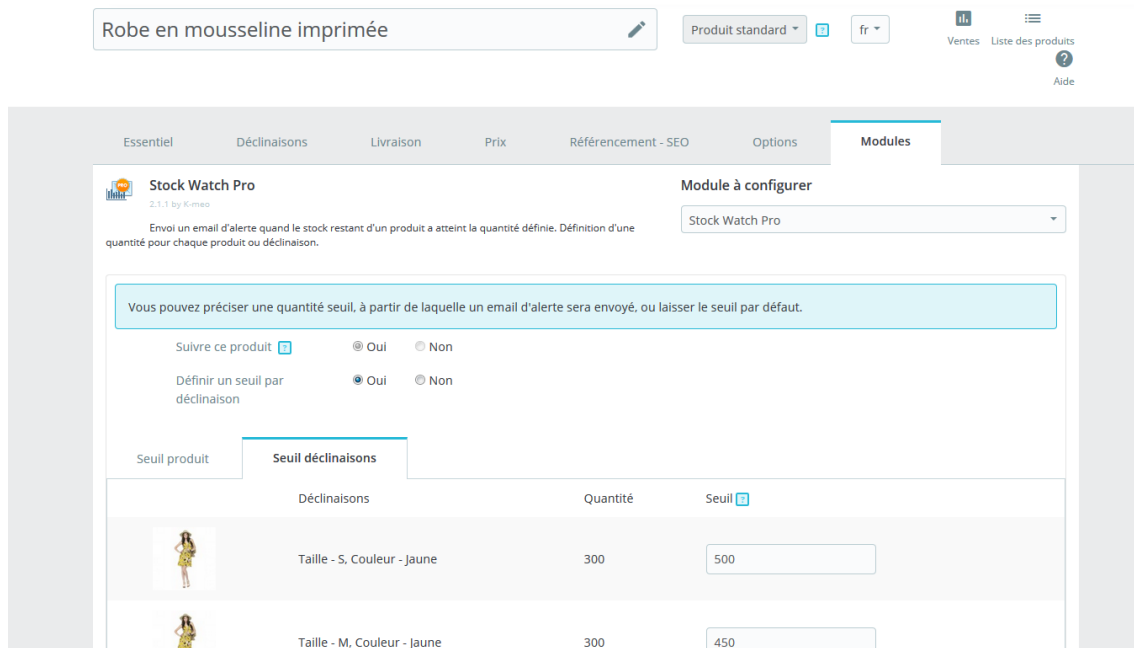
Robe en mousseline imprimée

Produit standard ? fr

Ventes Liste des produits

Aide

Essentiel Déclinaisons Livraison Prix Référencement - SEO Options Modules

PRO

Stock Watch Pro

2.1.1 by K-mao

Envoi un email d'alerte quand le stock restant d'un produit a atteint la quantité définie. Définition d'une quantité pour chaque produit ou déclinaison.

Module à configurer

Stock Watch Pro

Vous pouvez préciser une quantité seuil, à partir de laquelle un email d'alerte sera envoyé, ou laisser le seuil par défaut.

Suivre ce produit ? Oui Non

Définir un seuil par déclinaison Oui Non

Seuil produit Seuil déclinaisons

| | Déclinaisons | Quantité | Seuil ? |
|---|---|---|---|
| | Taille - S, Couleur - Jaune | 300 | 500 |
| | Taille - M, Couleur - Jaune | 300 | 450 |